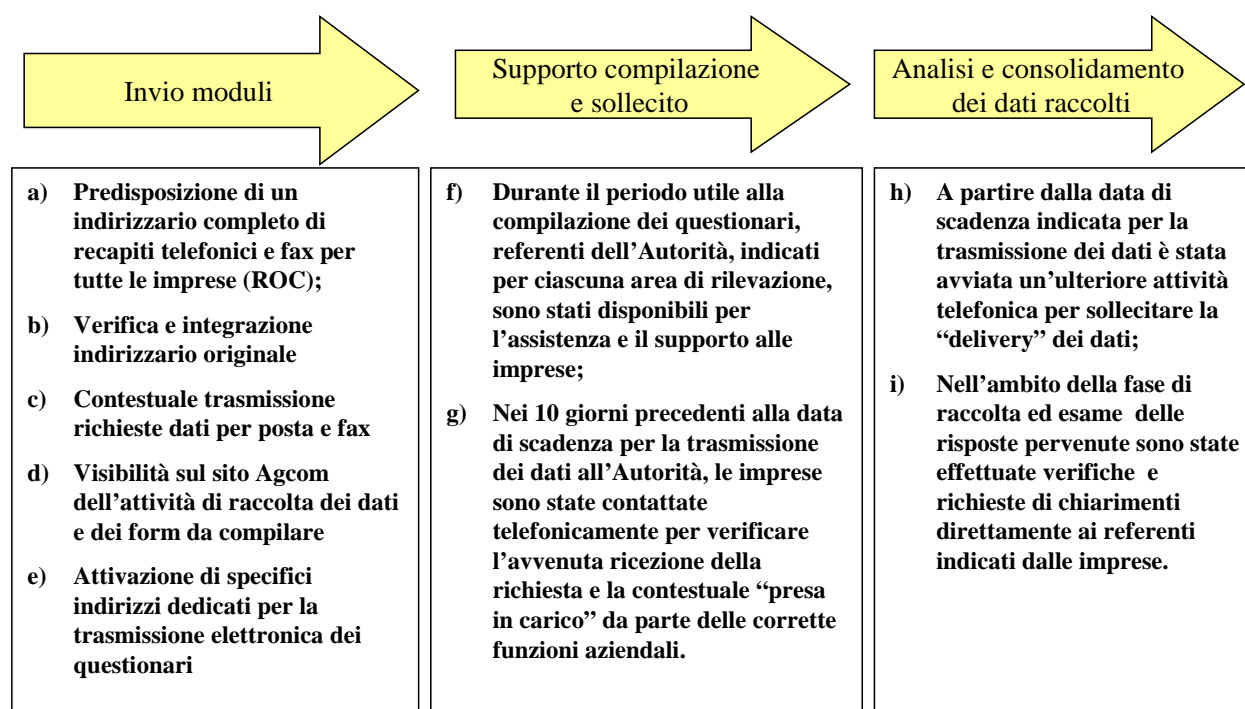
Invio moduli

a) Predisposizione di un indirizzario completo di recapiti telefonici e fax per tutte le imprese (ROC);

b) Verifica e integrazione indirizzario originale

c) Contestuale trasmissione richieste dati per posta e fax

d) Visibilità sul sito Agcom dell'attività di raccolta dei dati e dei form da compilare

e) Attivazione di specifici indirizzi dedicati per la trasmissione elettronica dei questionari

Supporto compilazione e sollecito

f) Durante il periodo utile alla compilazione dei questionari, referenti dell'Autorità, indicati per ciascuna area di rilevazione, sono stati disponibili per l'assistenza e il supporto alle imprese;

g) Nei 10 giorni precedenti alla data di scadenza per la trasmissione dei dati all'Autorità, le imprese sono state contattate telefonicamente per verificare l'avvenuta ricezione della richiesta e la contestuale "presa in carico" da parte delle corrette funzioni aziendali.

Analisi e consolidamento dei dati raccolti

h) A partire dalla data di scadenza indicata per la trasmissione dei dati è stata avviata un'ulteriore attività telefonica per sollecitare la "delivery" dei dati;

i) Nell'ambito della fase di raccolta ed esame delle risposte pervenute sono state effettuate verifiche e richieste di chiarimenti direttamente ai referenti indicati dalle imprese.